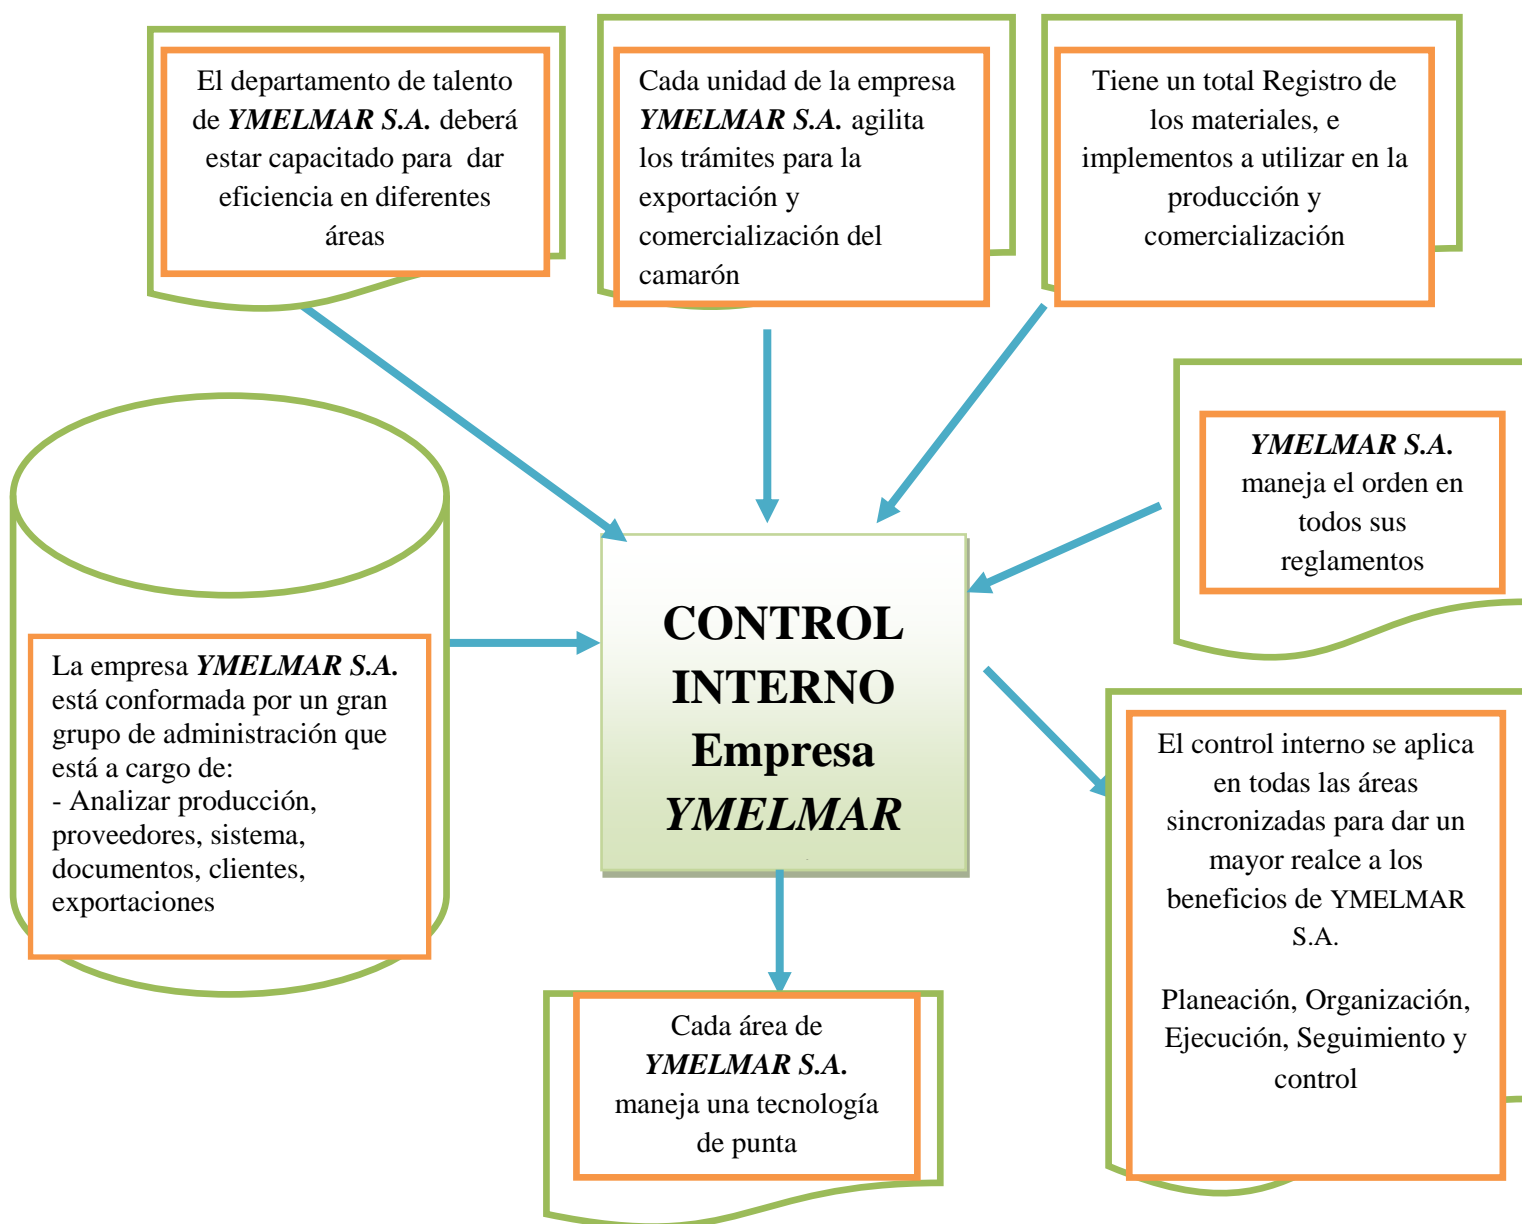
El departamento de talento de ***YMELMAR S.A.*** deberá estar capacitado para dar eficiencia en diferentes áreas

Cada unidad de la empresa ***YMELMAR S.A.*** agilita los trámites para la exportación y comercialización del camarón

Tiene un total Registro de los materiales, e implementos a utilizar en la producción y comercialización

***YMELMAR S.A.*** maneja el orden en todos sus reglamentos

La empresa ***YMELMAR S.A.*** está conformada por un gran grupo de administración que está a cargo de:
- Analizar producción, proveedores, sistema, documentos, clientes, exportaciones

**CONTROL INTERNO Empresa *YMELMAR***

El control interno se aplica en todas las áreas sincronizadas para dar un mayor realce a los beneficios de YMELMAR S.A.

Planeación, Organización, Ejecución, Seguimiento y control

Cada área de ***YMELMAR S.A.*** maneja una tecnología de punta